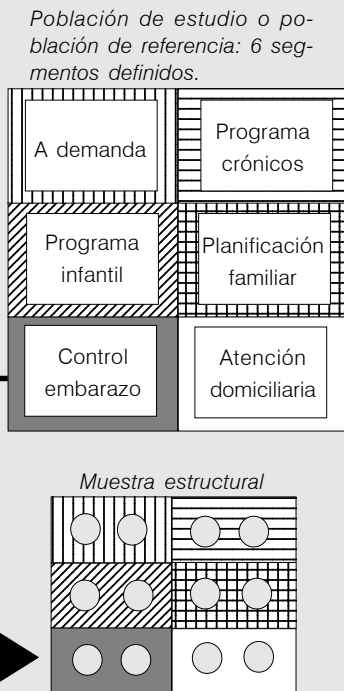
Población de estudio o población de referencia: 6 segmentos definidos.

A demanda

Programa crónicos

Programa infantil

Planificación familiar

Control embarazo

Atención domiciliaria

Muestra estructural